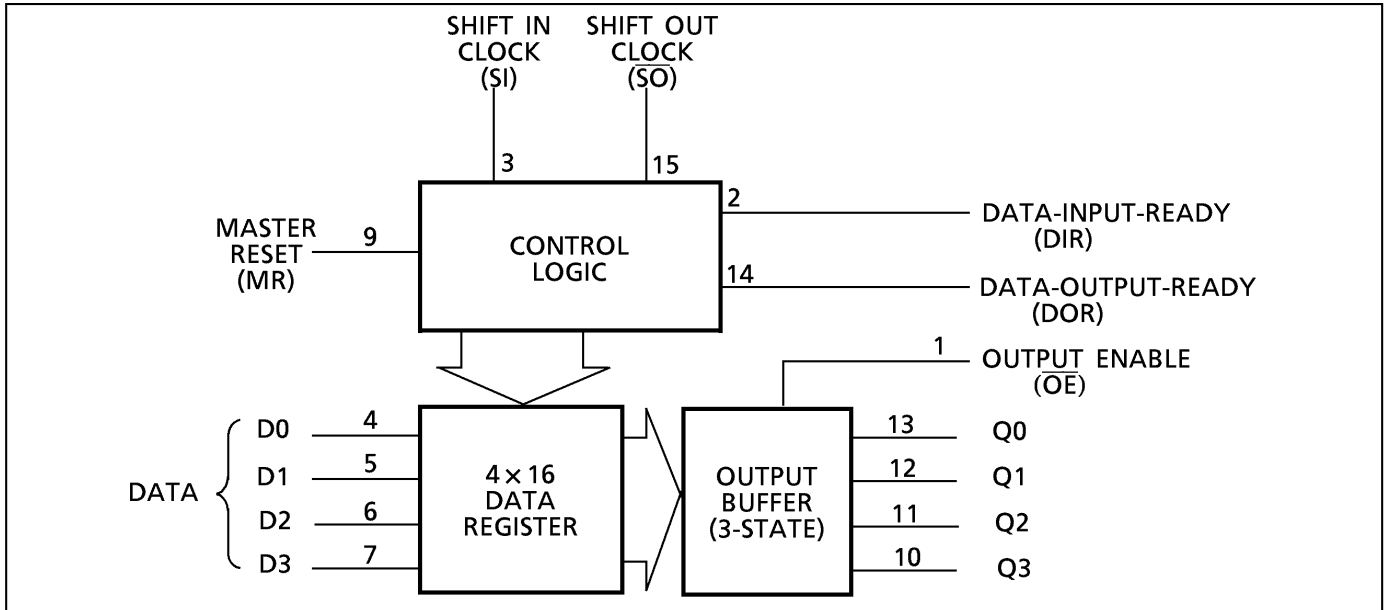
SHIFT IN CLOCK (SI)

SHIFT OUT CLOCK $(\overline{SO})$

3

15

2

DATA-INPUT-READY (DIR)

MASTER RESET (MR)

9

CONTROL LOGIC

14

DATA-OUTPUT-READY (DOR)

1

OUTPUT ENABLE $(\overline{OE})$

DATA

D0

4

D1

5

D2

6

D3

7

$4 \times 16$ DATA REGISTER

OUTPUT BUFFER (3-STATE)

13

Q0

12

Q1

11

Q2

10

Q3